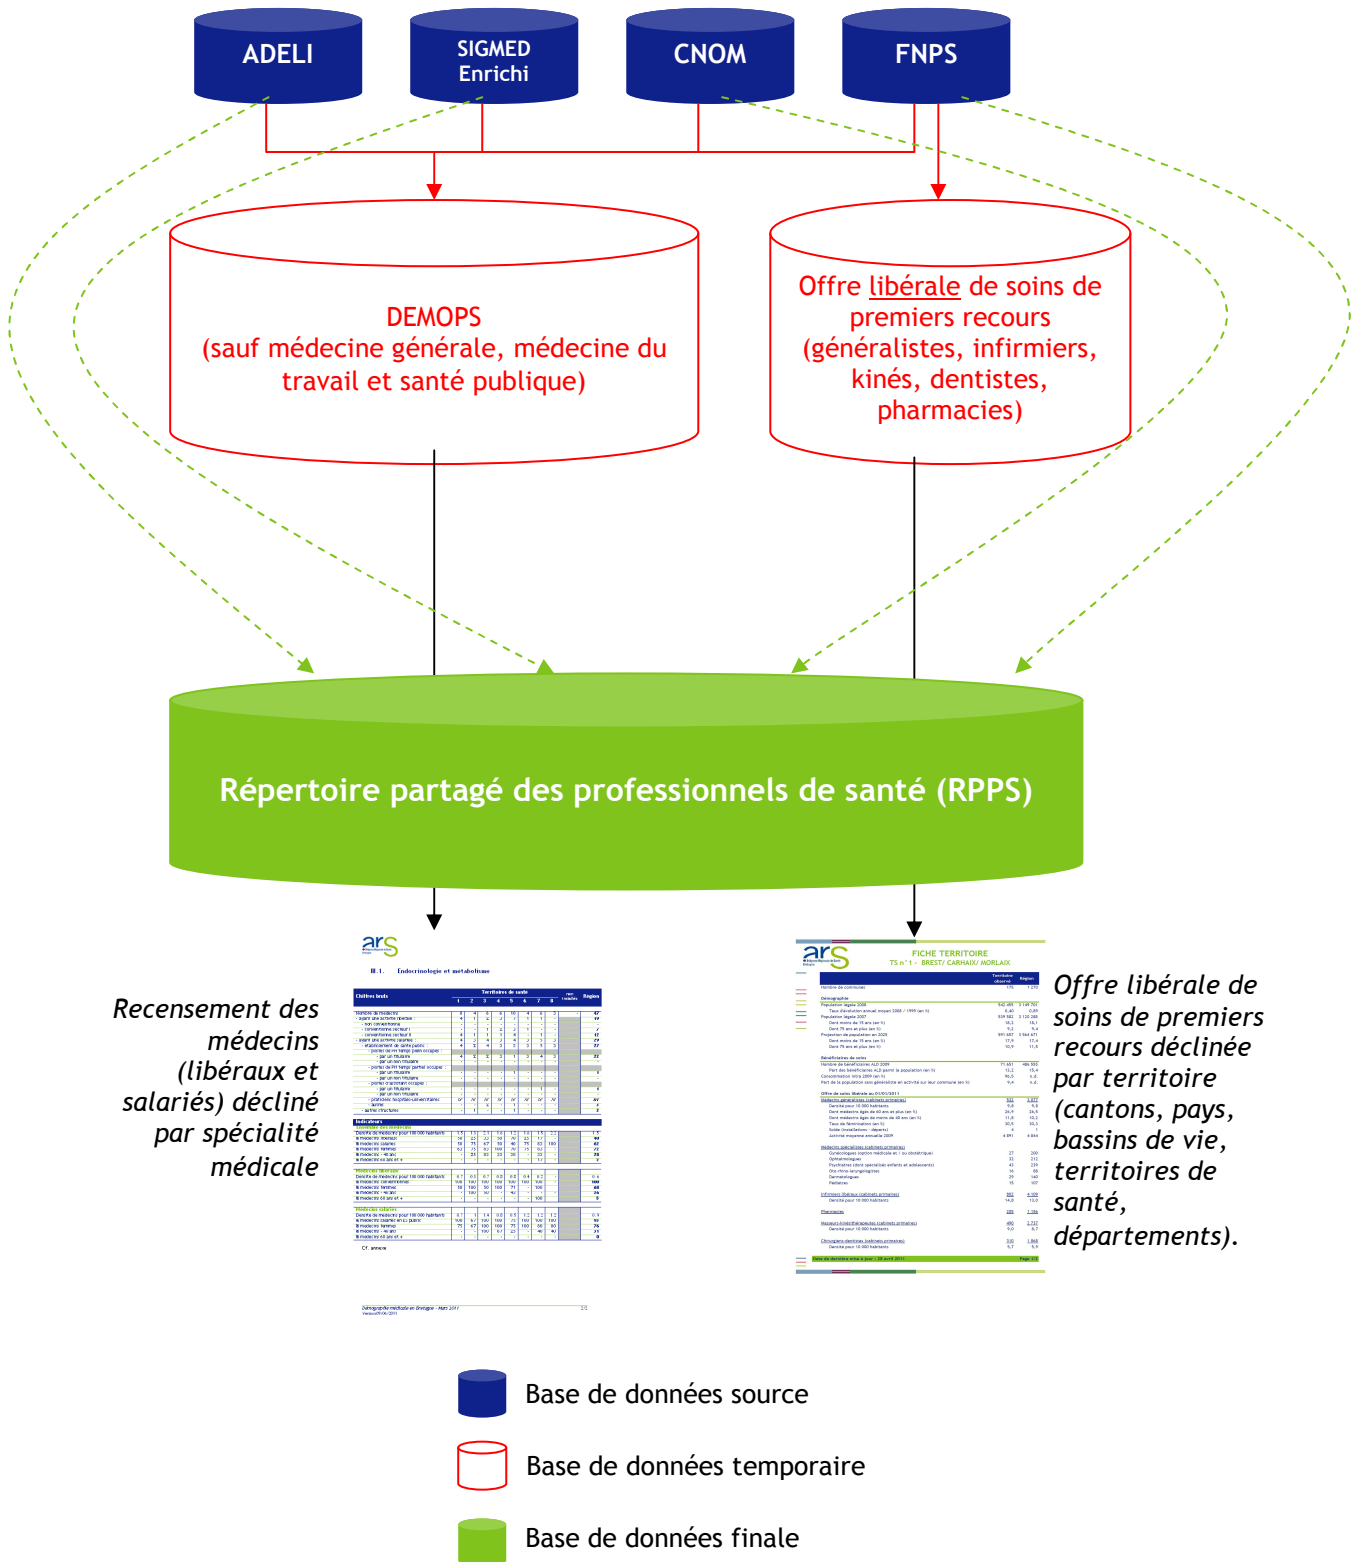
ADELI

SIGMED Enrichi

CNOM

FNPS

DEMOPS
(sauf médecine générale, médecine du travail et santé publique)

Offre libérale de soins de premiers recours (généralistes, infirmiers, kinés, dentistes, pharmacies)

Répertoire partagé des professionnels de santé (RPPS)

ars

III.1. Endocrinologie et métabolisme

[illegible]

Recensement des médecins (libéraux et salariés) décliné par spécialité médicale

ars

FICHE TERRITOIRE
TS n° 1 - BREST/ CARHAIX/ MORLAIX

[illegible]

Offre libérale de soins de premiers recours déclinée par territoire (cantons, pays, bassins de vie, territoires de santé, départements).

Base de données source

Base de données temporaire

Base de données finale